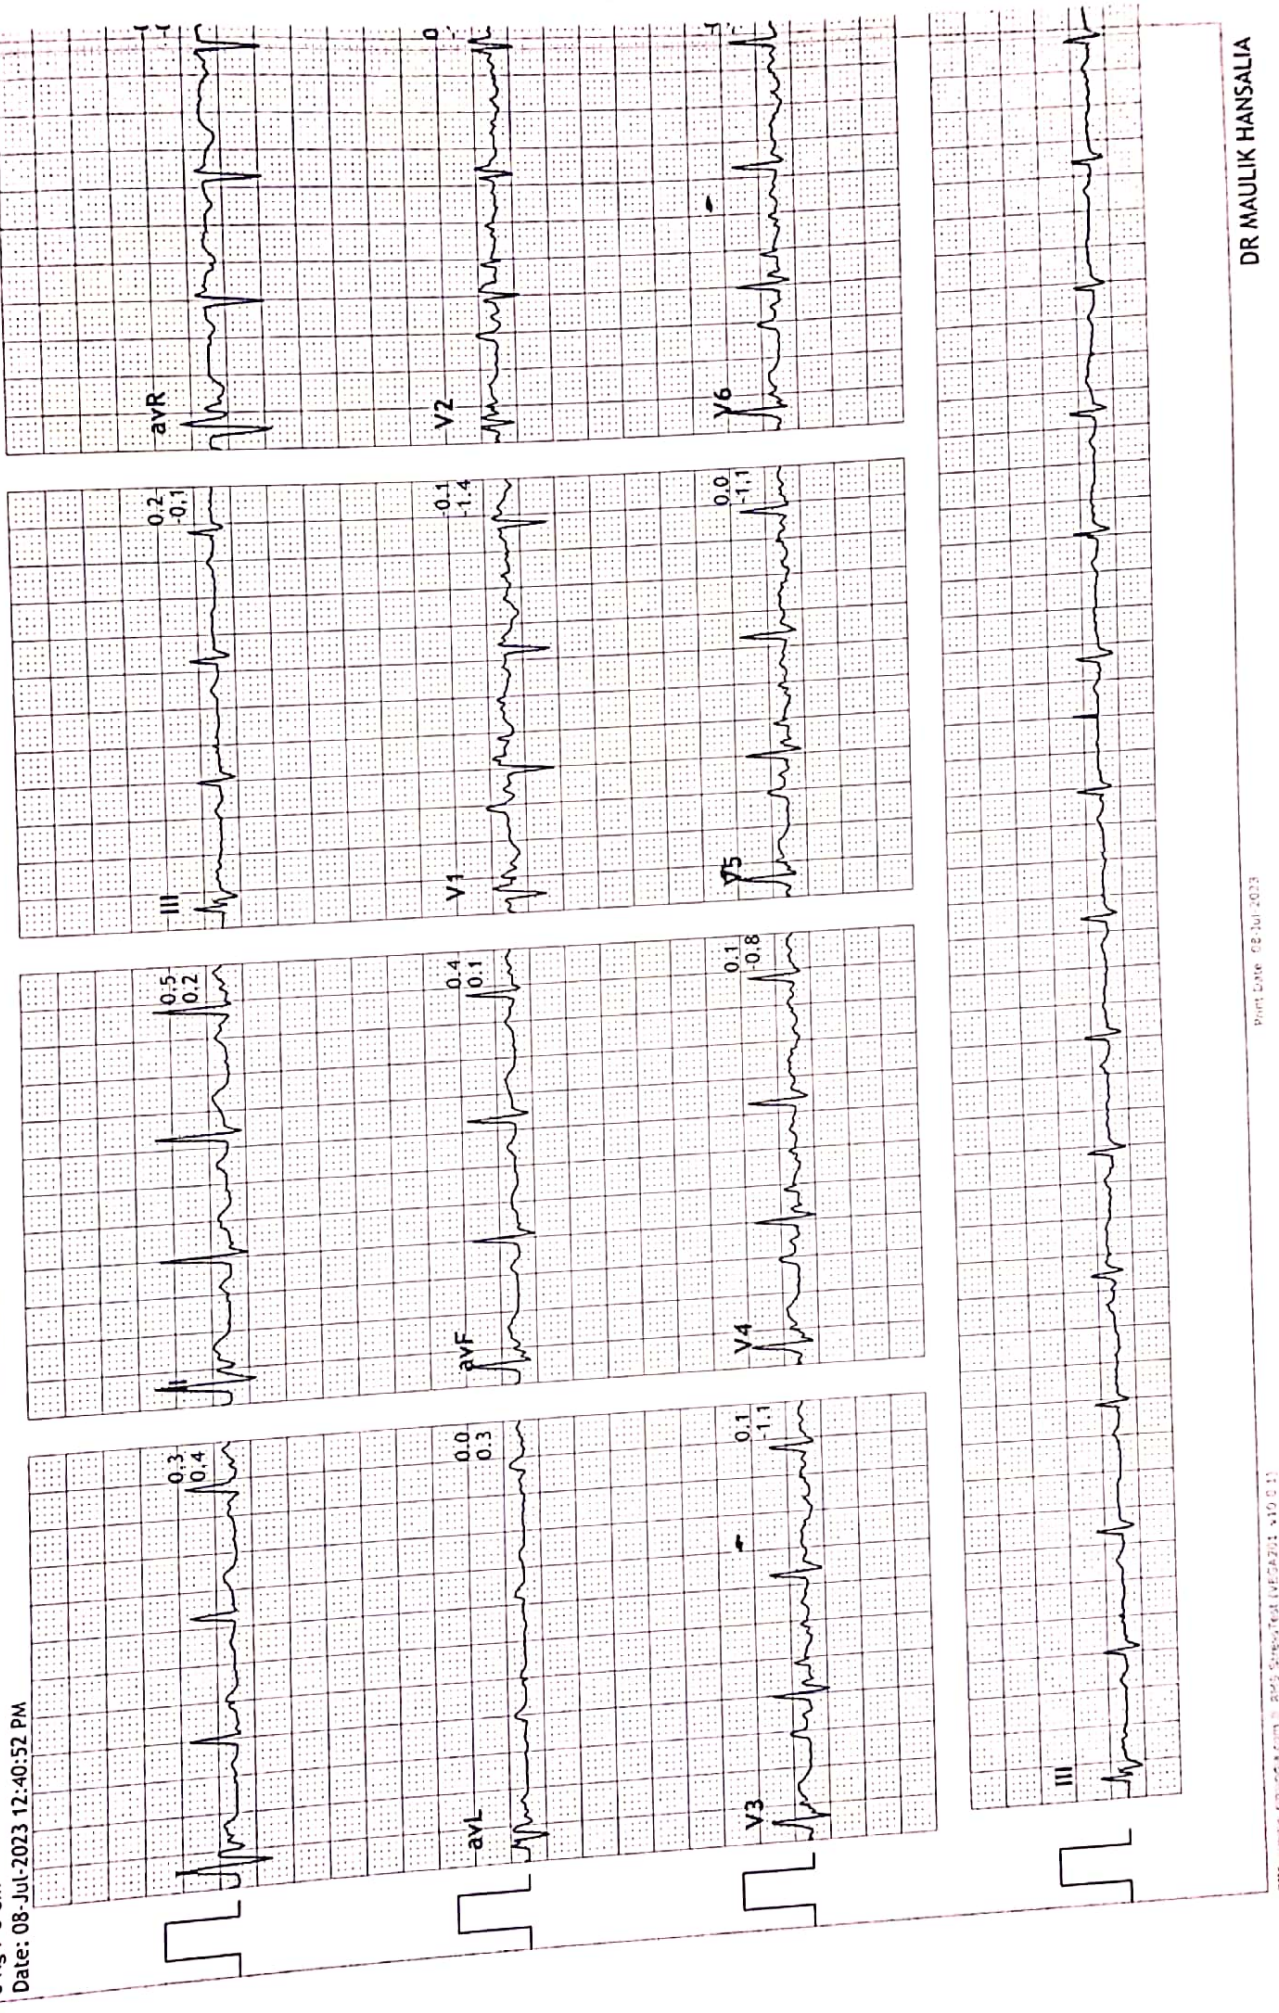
Date: 08-Jul-2023 12:40:52 PM

I
0.3
0.4

avL
0.0
0.3

V3
0.1
-1.1

II
0.5
0.2

avF
0.4
0.1

V4
0.1
-0.8

III
0.2
-0.1

V1
0.1
-1.4

V5
0.0
-1.1

avR

V2

V6

III

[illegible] RMS StressTest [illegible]

Print Date 08-Jul-2023

DR MAULIK HANSALIA